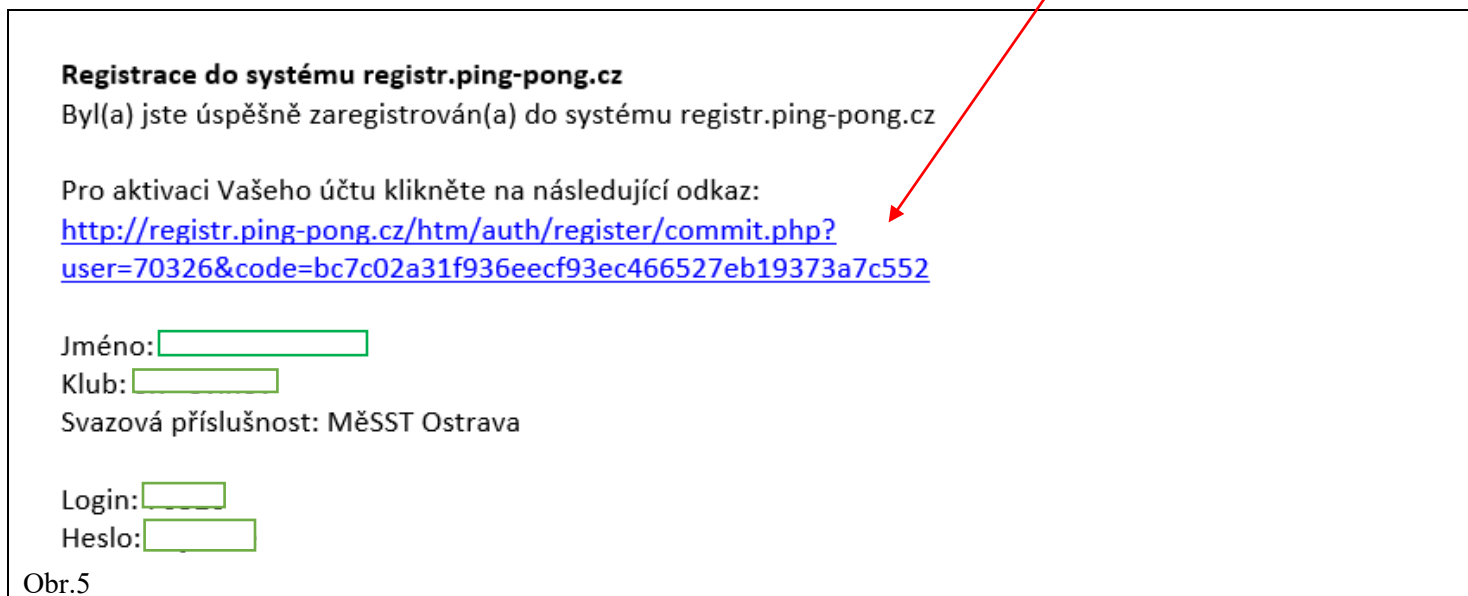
**Registrace do systému registr.ping-pong.cz**
Byl(a) jste úspěšně zaregistrován(a) do systému registr.ping-pong.cz

Pro aktivaci Vašeho účtu klikněte na následující odkaz:
http://registr.ping-pong.cz/htm/auth/register/commit.php?user=70326&code=bc7c02a31f936eecf93ec466527eb19373a7c552

Jméno: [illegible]
Klub: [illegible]
Svazová příslušnost: MěSST Ostrava

Login: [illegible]
Heslo: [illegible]

Obr.5